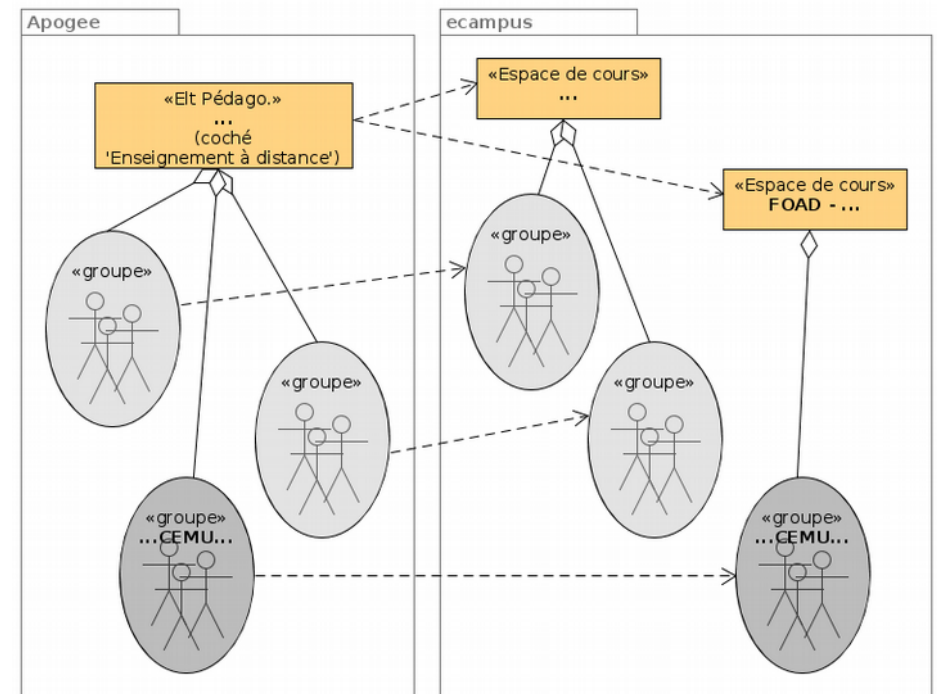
Apogee

«Elt Pédago.»
...
(coché
'Enseignement à distance')

«groupe»

«groupe»

«groupe»
...CEMU...

ecampus

«Espace de cours»
...

«Espace de cours»
FOAD - ...

«groupe»

«groupe»

«groupe»
...CEMU...